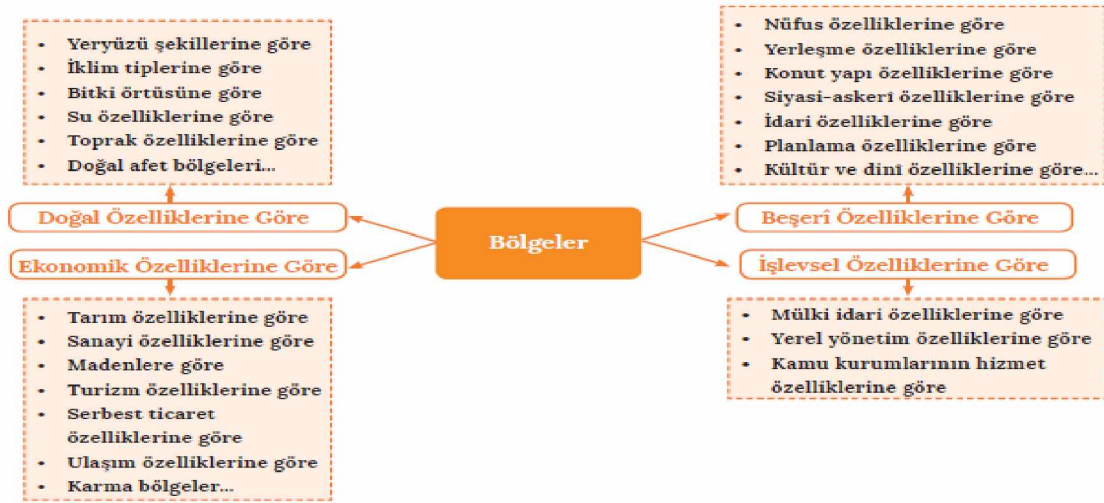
Bölgeler

Doğal Özelliklerine Göre

- Yeryüzü şekillerine göre
- İklim tiplerine göre
- Bitki örtüsüne göre
- Su özelliklerine göre
- Toprak özelliklerine göre
- Doğal afet bölgeleri...

Ekonomik Özelliklerine Göre

- Tarım özelliklerine göre
- Sanayi özelliklerine göre
- Madenlere göre
- Turizm özelliklerine göre
- Serbest ticaret özelliklerine göre
- Ulaşım özelliklerine göre
- Karma bölgeler...

Beşerî Özelliklerine Göre

- Nüfus özelliklerine göre
- Yerleşme özelliklerine göre
- Konut yapı özelliklerine göre
- Siyasi-askerî özelliklerine göre
- İdari özelliklerine göre
- Planlama özelliklerine göre
- Kültür ve dinî özelliklerine göre...

İşlevsel Özelliklerine Göre

- Mülki idari özelliklerine göre
- Yerel yönetim özelliklerine göre
- Kamu kurumlarının hizmet özelliklerine göre